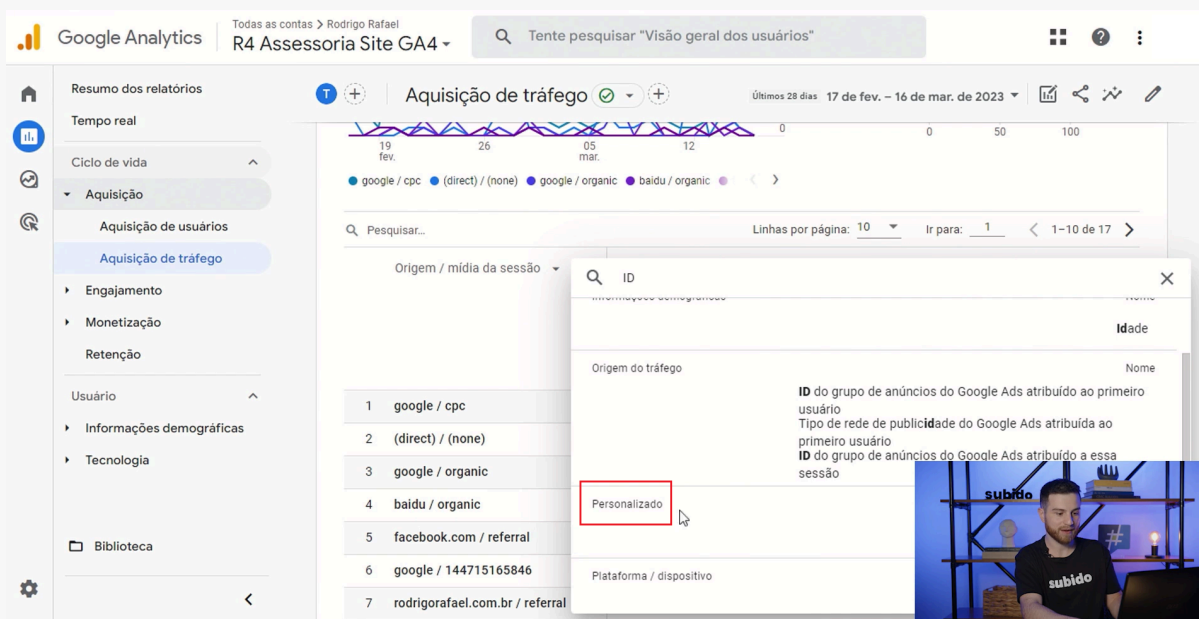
Google Analytics
Todas as contas > Rodrigo Rafael
R4 Assessoria Site GA4

Tente pesquisar "Visão geral dos usuários"

Resumo dos relatórios
Tempo real
Ciclo de vida
Aquisição
Aquisição de usuários
Aquisição de tráfego
Engajamento
Monetização
Retenção
Usuário
Informações demográficas
Tecnologia
Biblioteca

T
Aquisição de tráfego
Últimos 28 dias 17 de fev. – 16 de mar. de 2023

19 fev. 26 05 mar. 12
0 0 50 100

google / cpc (direct) / (none) google / organic baidu / organic

Pesquisar...
Linhas por página: 10
Ir para: 1
1–10 de 17

Origem / mídia da sessão

| | |
|---|---|
| 1 | google / cpc |
| 2 | (direct) / (none) |
| 3 | google / organic |
| 4 | baidu / organic |
| 5 | facebook.com / referral |
| 6 | google / 144715165846 |
| 7 | rodrigorafael.com.br / referral |

ID

Informações demográficas
Nome
Idade

Origem do tráfego
Nome
ID do grupo de anúncios do Google Ads atribuído ao primeiro usuário
Tipo de rede de publicidade do Google Ads atribuída ao primeiro usuário
ID do grupo de anúncios do Google Ads atribuído a essa sessão

Personalizado

Plataforma / dispositivo

subido
subido